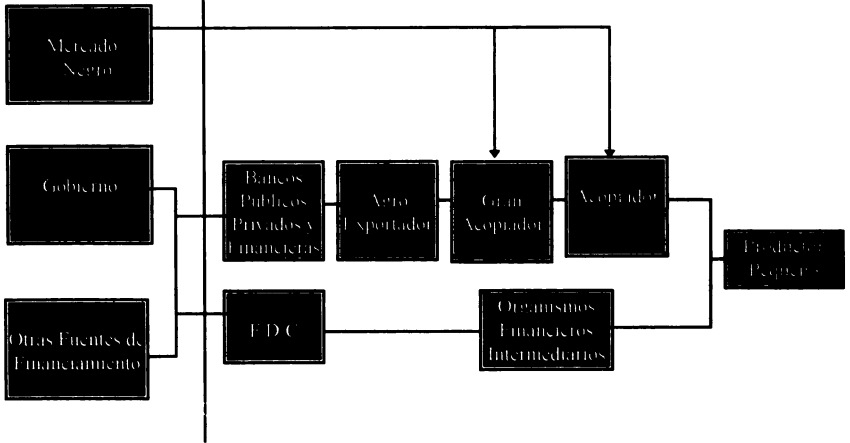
Mercado Negro

Gobierno

Otras Fuentes de Financiamiento

Bancos Públicos Privados y Financieras

Agro Exportador

Gran Acopiador

Acopiador

Productor Pequeño

F D C

Organismos Financieros Intermediarios